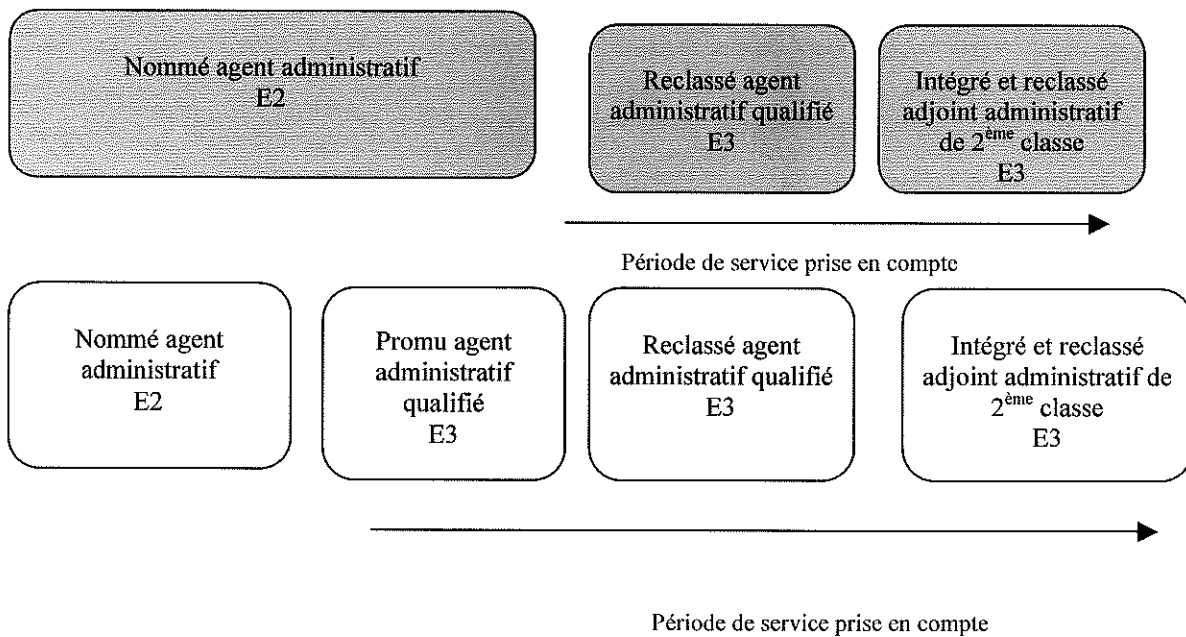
Nommé agent administratif
E2

Reclassé agent administratif qualifié
E3

Intégré et reclassé adjoint administratif de 2$^{ème}$ classe
E3

Période de service prise en compte

Nommé agent administratif
E2

Promu agent administratif qualifié
E3

Reclassé agent administratif qualifié
E3

Intégré et reclassé adjoint administratif de 2$^{ème}$ classe
E3

Période de service prise en compte